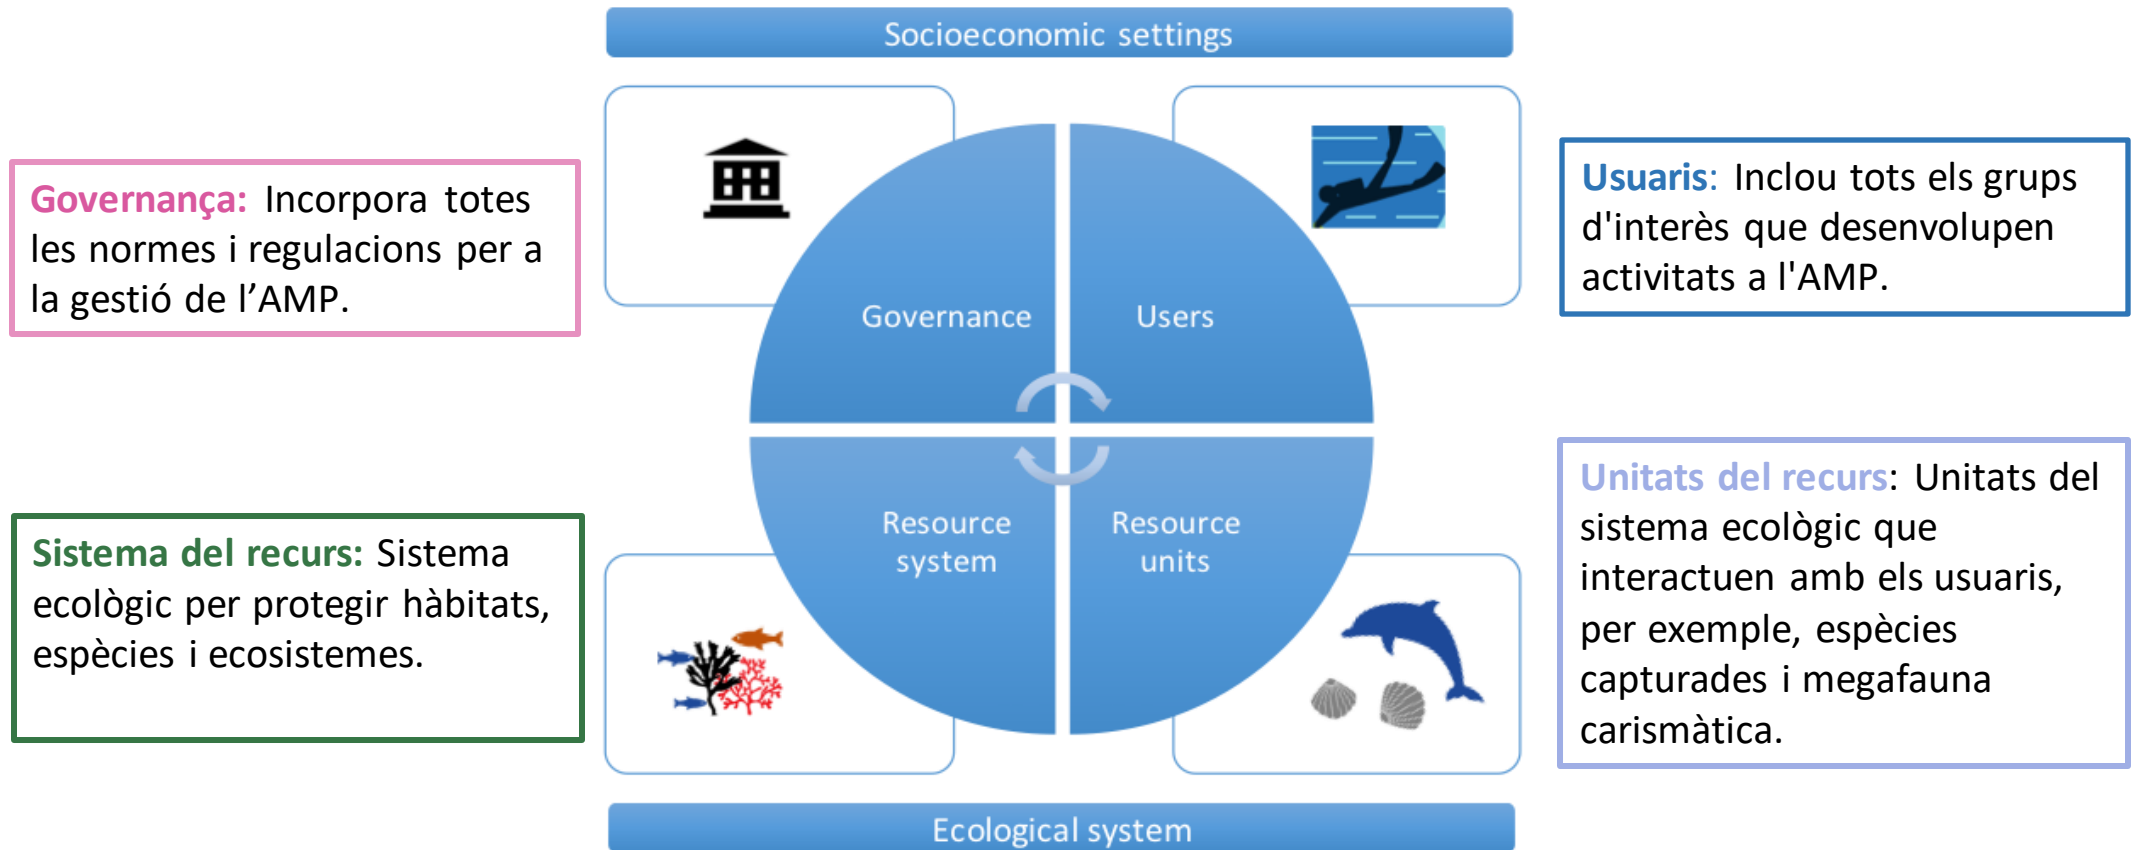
Socioeconomic settings

Governança: Incorpora totes les normes i regulacions per a la gestió de l’AMP.

Governance

Users

Usuaris: Inclou tots els grups d'interès que desenvolupen activitats a l'AMP.

Sistema del recurs: Sistema ecològic per protegir hàbitats, espècies i ecosistemes.

Resource system

Resource units

Unitats del recurs: Unitats del sistema ecològic que interactuen amb els usuaris, per exemple, espècies capturades i megafauna carismàtica.

Ecological system